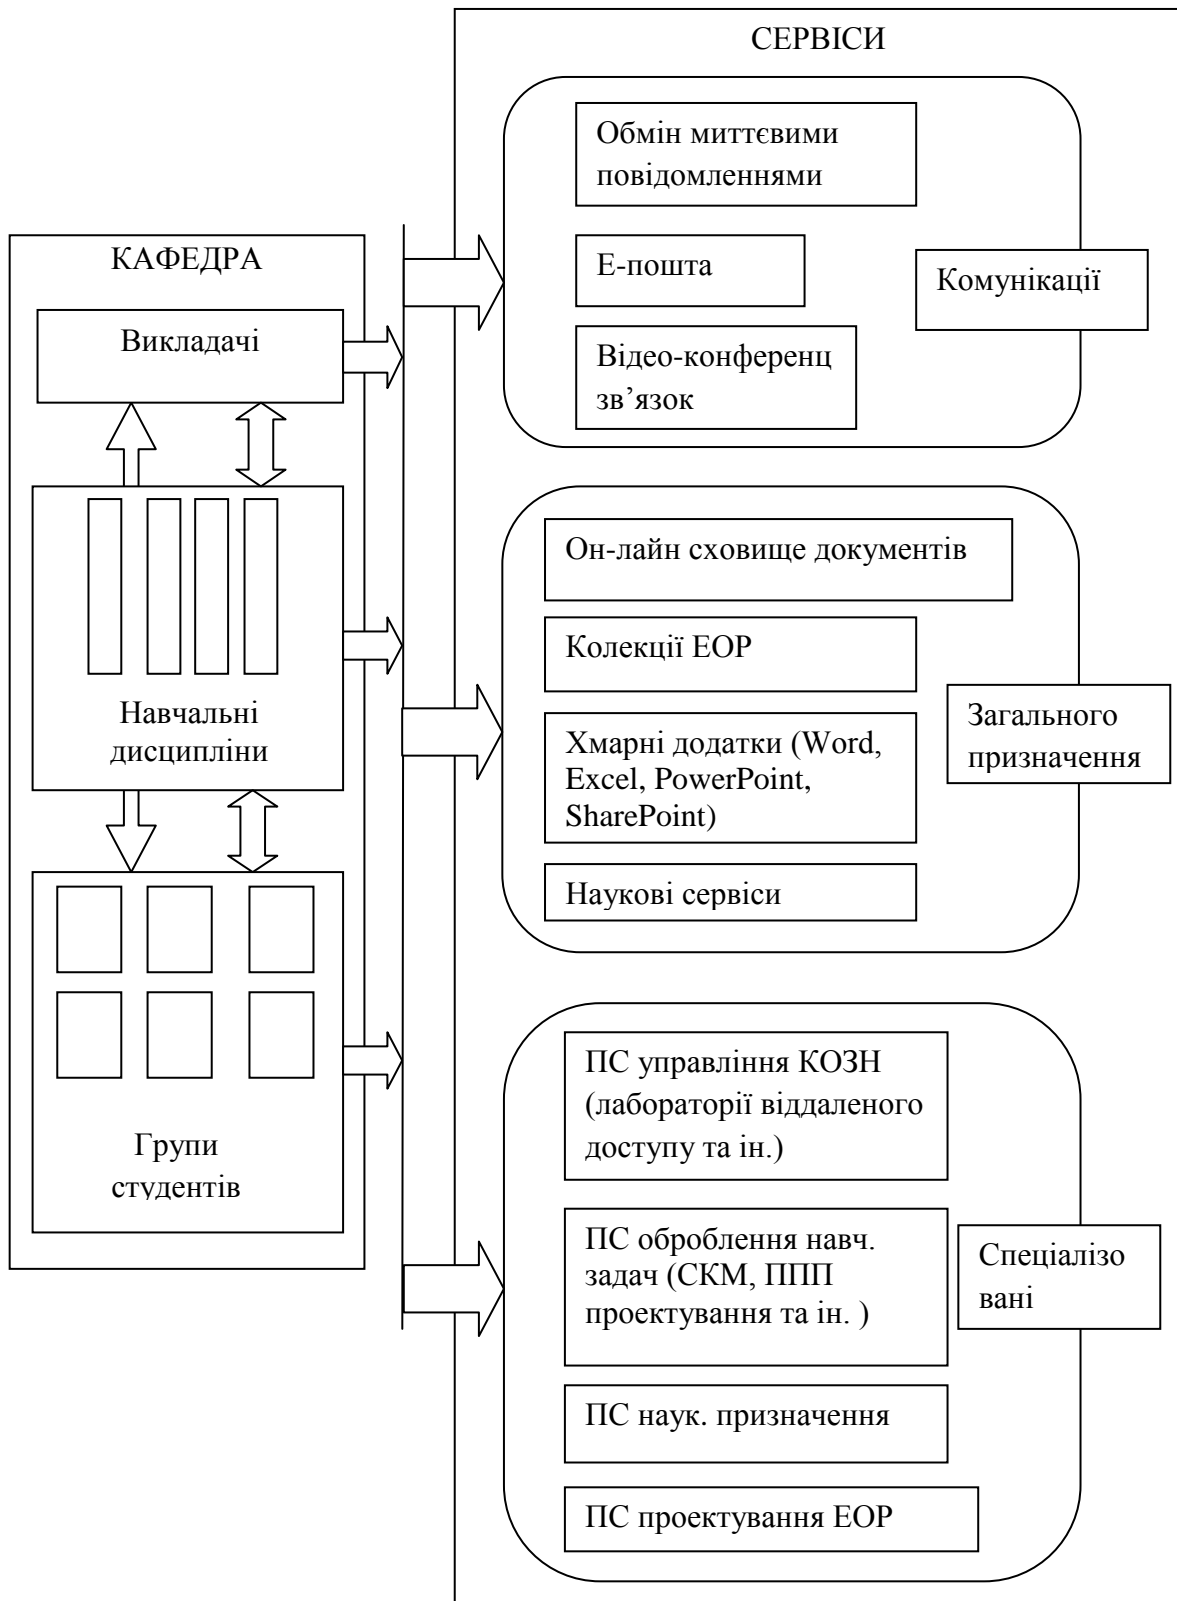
СЕРВІСИ

КАФЕДРА

Викладачі

Навчальні дисципліни

Групи студентів

Обмін миттєвими повідомленнями

Е-пошта

Відео-конференц зв'язок

Комунікації

Он-лайн сховище документів

Колекції ЕОР

Хмарні додатки (Word, Excel, PowerPoint, SharePoint)

Наукові сервіси

Загального призначення

ПС управління КОЗН (лабораторії віддаленого доступу та ін.)

ПС оброблення навч. задач (СКМ, ППП проектування та ін. )

ПС наук. призначення

ПС проектування ЕОР

Спеціалізо вані